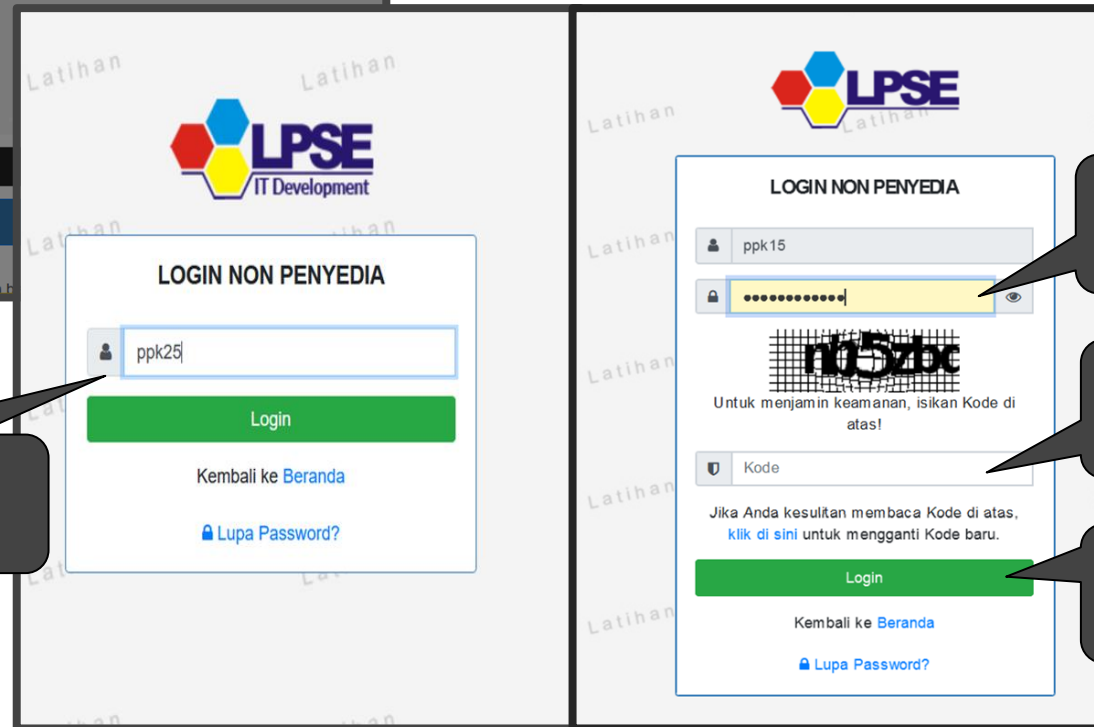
Latihan Latihan

LPSE
IT Development

Latihan Latihan

LOGIN NON PENYEDIA

ppk25

Login

Kembali ke Beranda

Lupa Password?

Latihan

LPSE

Latihan Latihan

LOGIN NON PENYEDIA

ppk15

••••••••••••

n05zbc

Untuk menjamin keamanan, isikan Kode di atas!

Latihan

Kode

Latihan

Jika Anda kesulitan membaca Kode di atas, klik di sini untuk mengganti Kode baru.

Login

Latihan

Kembali ke Beranda

Lupa Password?